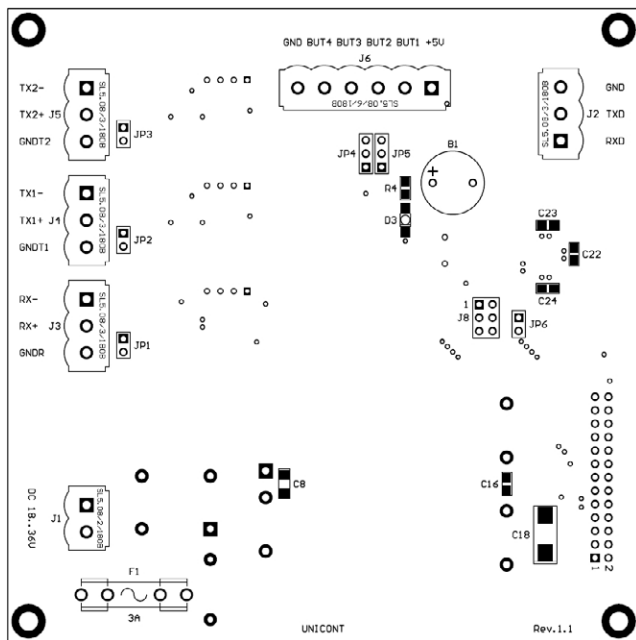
GND BUT4 BUT3 BUT2 BUT1 +5V
J6
SL5,08/6/180B

TX2-
TX2+ J5
GNDT2
SL5,08/3/180B
JP3

GND
J2 TXD
RXD
SL5,08/3/180B

JP4 JP5
B1
+
R4
D3

TX1-
TX1+ J1
GNDT1
SL5,08/3/180B
JP2

C23
C22
C24

RX-
RX+ J3
GNDR
SL5,08/3/180B
JP1

1
J8
JP6

DC 18..36V
J1
SL5,08/2/180B

C8
C16
C18
1 2

F1
3A

UNICONT
Rev.1.1